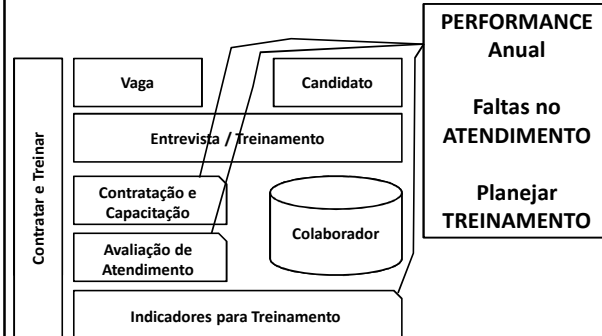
Contratar e Treinar

Vaga

Candidato

Entrevista / Treinamento

Contratação e Capacitação

Avaliação de Atendimento

Colaborador

Indicadores para Treinamento

PERFORMANCE Anual

Faltas no ATENDIMENTO

Planejar TREINAMENTO